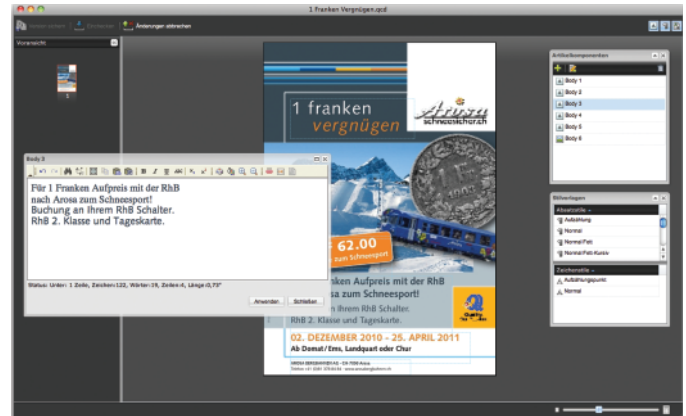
1 Franken Vergnügen.qcd

Änderungen abbrechen

Voransicht

1

1 franken
vergnügen

Arosa
schneesicher.ch

62.00
zum Schneesport

franken Aufpreis mit der RhB
Arosa zum Schneesport!
an Ihrem RhB Schalter.
RhB 2. Klasse und Tageskarte.

02. DEZEMBER 2010 – 25. APRIL 2011
Ab Domat/Ems, Landquart oder Chur

Body 3

Für 1 Franken Aufpreis mit der RhB
nach Arosa zum Schneesport!
Buchung an Ihrem RhB Schalter.
RhB 2. Klasse und Tageskarte.

Status: Unten: 1 Zeile, Zeichen:122, Wörter:19, Zeilen:4, Länge:0,73"

Anwenden
Schließen

Body 1
Body 2
Body 3
Body 4
Body 5
Body 6

Absatzstile
Aufzählung
Normal
Normal Fett
Normal Fett Kursiv

Zeichenstile
Aufzählungspunkt
Normal